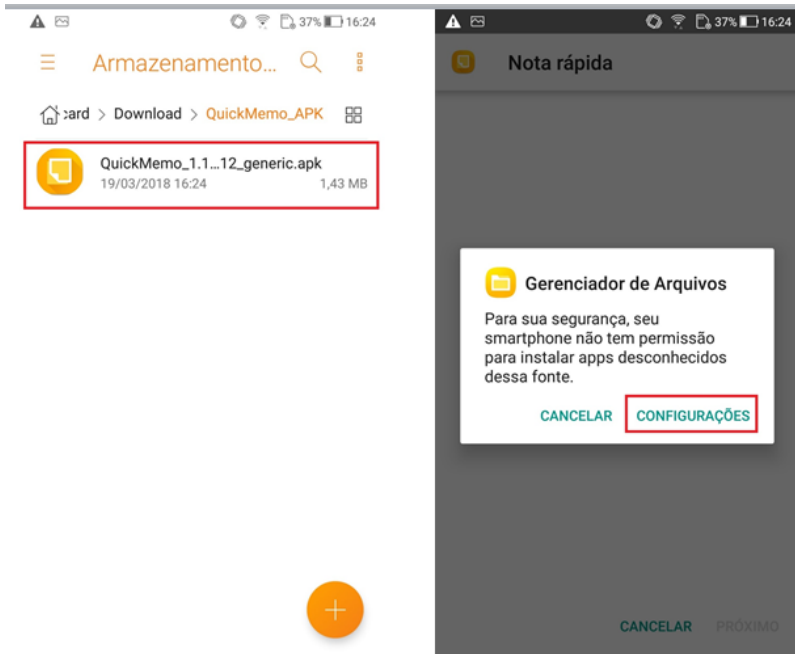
37% 16:24

Armazenamento...

:ard > Download > QuickMemo_APK

QuickMemo_1.1...12_generic.apk
19/03/2018 16:24 1,43 MB

+

37% 16:24

Nota rápida

Gerenciador de Arquivos

Para sua segurança, seu smartphone não tem permissão para instalar apps desconhecidos dessa fonte.

CANCELAR CONFIGURAÇÕES

CANCELAR PRÓXIMO